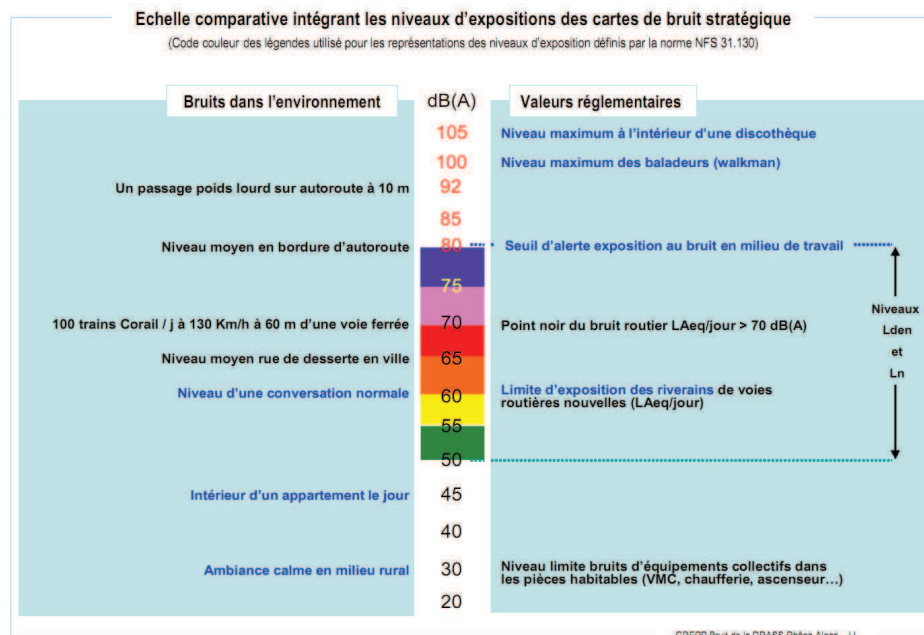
Echelle comparative intégrant les niveaux d'expositions des cartes de bruit stratégique

(Code couleur des légendes utilisé pour les représentations des niveaux d'exposition définis par la norme NFS 31.130)

Bruits dans l'environnement

dB(A)

Valeurs réglementaires

105 Niveau maximum à l'intérieur d'une discothèque

100 Niveau maximum des baladeurs (walkman)

Un passage poids lourd sur autoroute à 10 m 92

85

Niveau moyen en bordure d'autoroute 80 Seuil d'alerte exposition au bruit en milieu de travail

75

100 trains Corail / j à 130 Km/h à 60 m d'une voie ferrée 70 Point noir du bruit routier LAeq/jour > 70 dB(A)

Niveau moyen rue de desserte en ville 65

Niveau d'une conversation normale 60 Limite d'exposition des riverains de voies routières nouvelles (LAeq/jour)

55

50

Niveaux Lden et Ln

Intérieur d'un appartement le jour 45

40

Ambiance calme en milieu rural 30 Niveau limite bruits d'équipements collectifs dans les pièces habitables (VMC, chaufferie, ascenseur...)

20

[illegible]